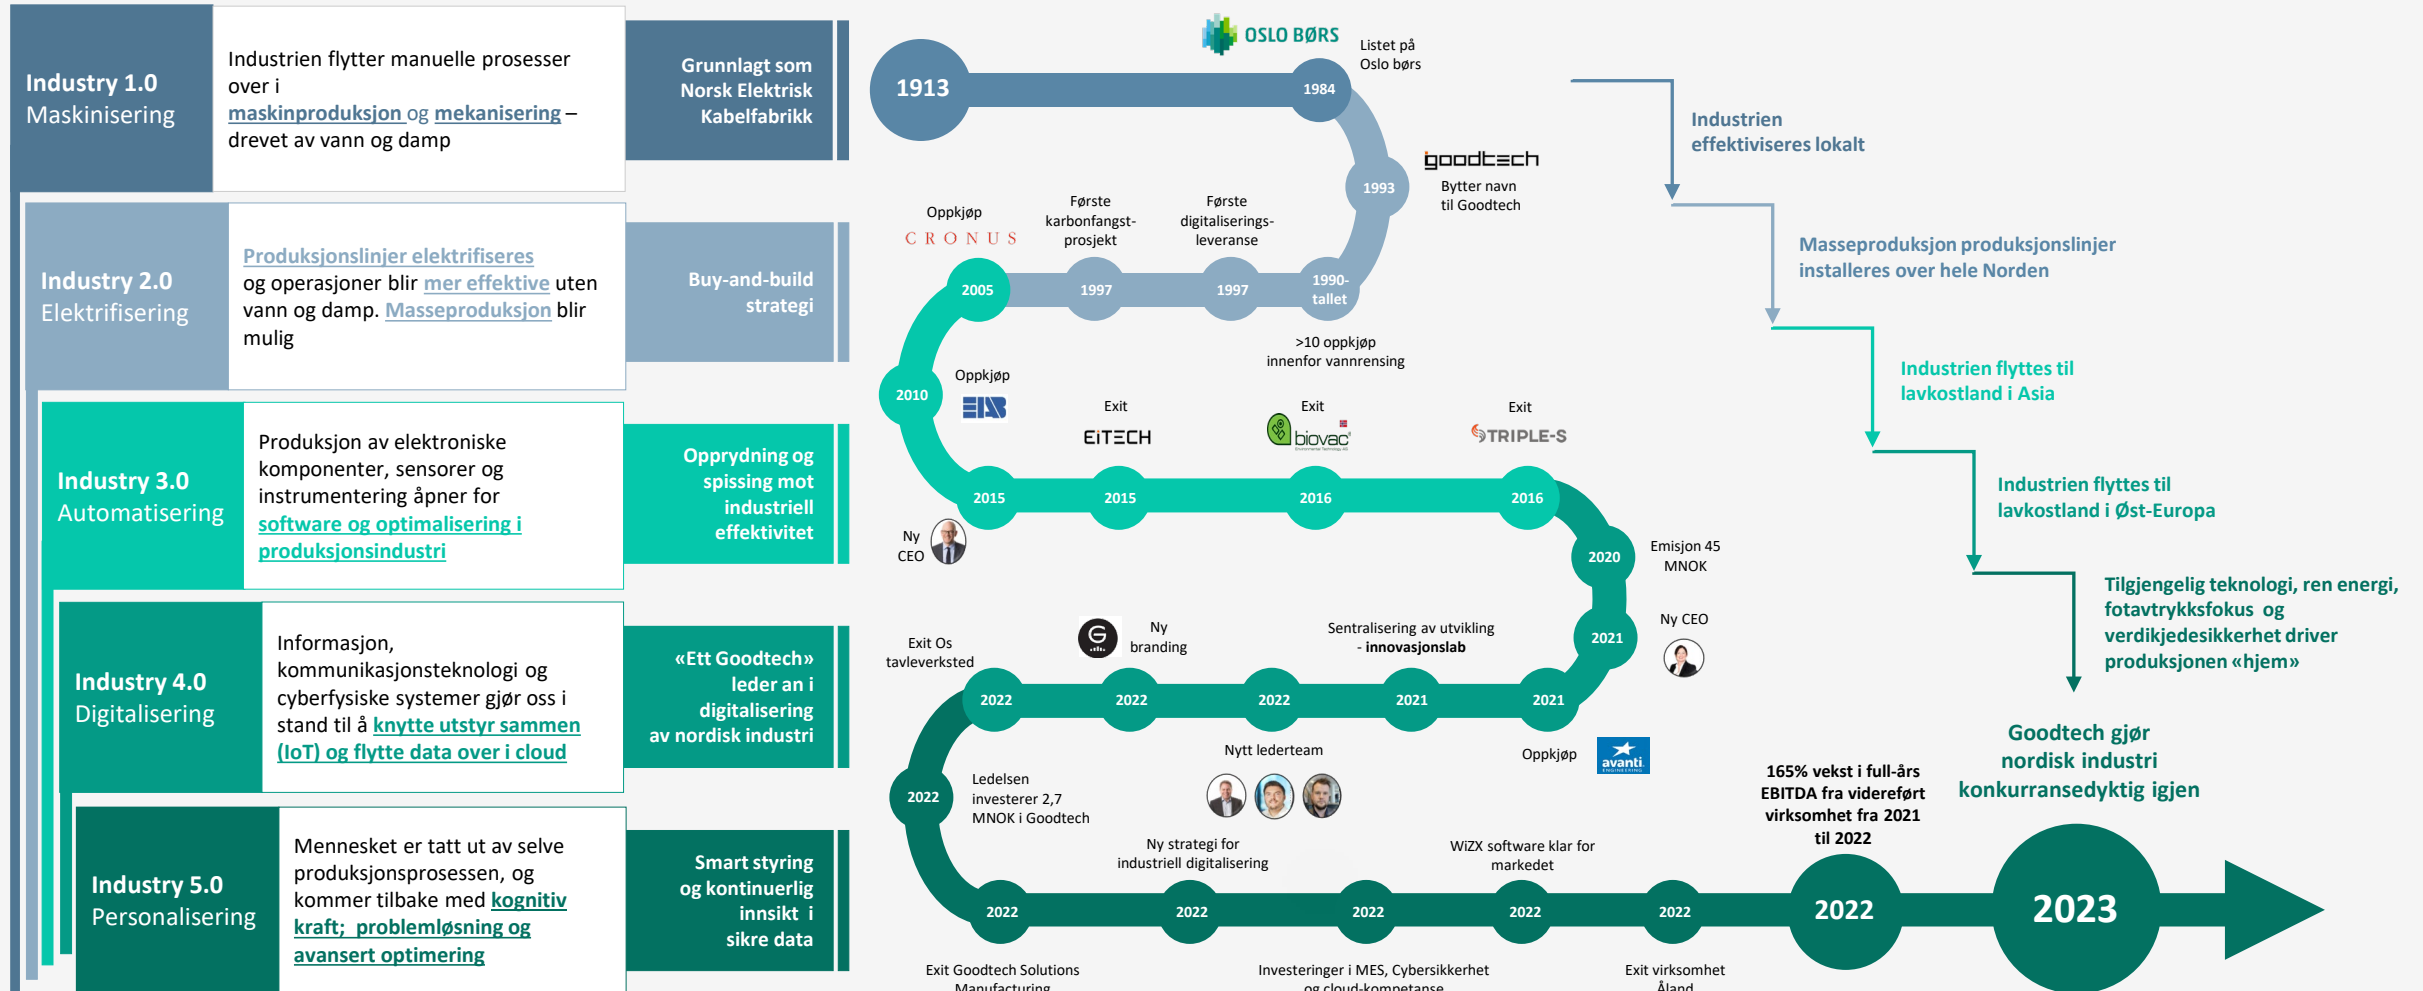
Industry 1.0
Maskinisering

Industrien flytter manuelle prosesser over i maskinproduksjon og mekanisering – drevet av vann og damp

Grunnlagt som Norsk Elektrisk Kabelfabrikk

Industry 2.0
Elektrifisering

Produksjonslinjer elektrifiseres og operasjoner blir mer effektive uten vann og damp. Masseproduksjon blir mulig

Buy-and-build strategi

Industry 3.0
Automatisering

Produksjon av elektroniske komponenter, sensorer og instrumentering åpner for software og optimalisering i produksjonsindustri

Opprydning og spissing mot industriell effektivitet

Industry 4.0
Digitalisering

Informasjon, kommunikasjonsteknologi og cyberfysiske systemer gjør oss i stand til å knytte utstyr sammen (IoT) og flytte data over i cloud

«Ett Goodtech» leder an i digitalisering av nordisk industri

Industry 5.0
Personalisering

Mennesket er tatt ut av selve produksjonsprosessen, og kommer tilbake med kognitiv kraft; problemløsning og avansert optimering

Smart styring og kontinuerlig innsikt i sikre data

1913
OSLO BØRS
1984
Listet på Oslo børs
1993
goodtech
Bytter navn til Goodtech
Oppkjøp
CRONUS
Første karbonfangst-prosjekt
Første digitaliserings-leveranse
2005
1997
1997
1990-tallet
>10 oppkjøp innenfor vannrensing
2010
Oppkjøp
EIS
Exit
EITECH
Exit
biovac
Exit
TRIPLE-S
2015
2015
2016
2016
Ny CEO
2020
Emisjon 45 MNOK
2021
Ny CEO
Exit Os tavleverksted
Ny branding
Sentralisering av utvikling - innovasjonslab
2022
2022
2022
2021
2021
Nytt lederteam
Oppkjøp
avanti
2022
Ledelsen investerer 2,7 MNOK i Goodtech
Ny strategi for industriell digitalisering
WiZX software klar for markedet
165% vekst i full-års EBITDA fra videreført virksomhet fra 2021 til 2022
2022
2022
2022
2022
2022
2022
2023
Exit Goodtech Solutions Manufacturing
Investeringer i MES, Cybersikkerhet og cloud-kompetanse
Exit virksomhet Åland

Industrien effektiviseres lokalt
Masseproduksjon produksjonslinjer installeres over hele Norden
Industrien flyttes til lavkostland i Asia
Industrien flyttes til lavkostland i Øst-Europa
Tilgjengelig teknologi, ren energi, fotavtrykksfokus og verdikjedesikkerhet driver produksjonen «hjem»
Goodtech gjør nordisk industri konkurransedyktig igjen